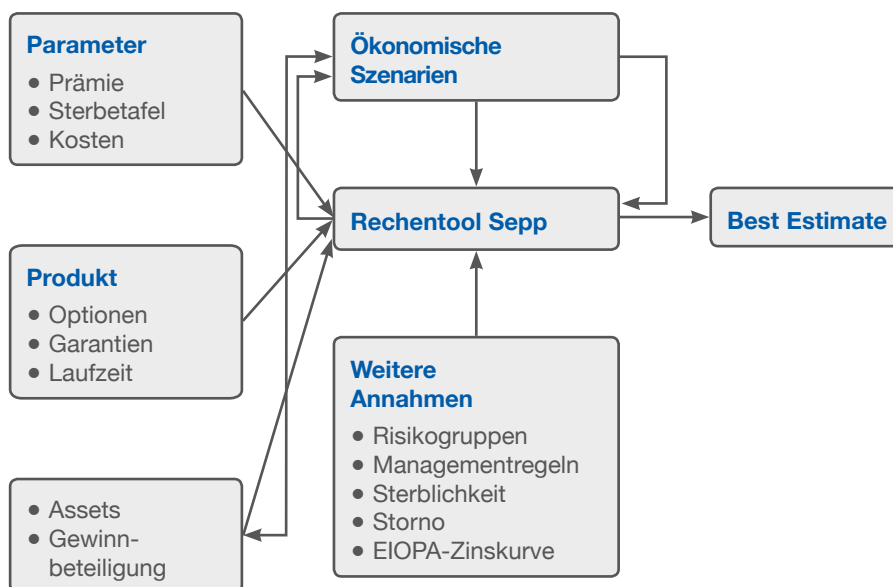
Parameter
• Prämie
• Sterbetafel
• Kosten

Produkt
• Optionen
• Garantien
• Laufzeit

• Assets
• Gewinnbeteiligung

Ökonomische Szenarien

Rechentool Sepp

Best Estimate

Weitere Annahmen
• Risikogruppen
• Managementregeln
• Sterblichkeit
• Storno
• EIOPA-Zinskurve